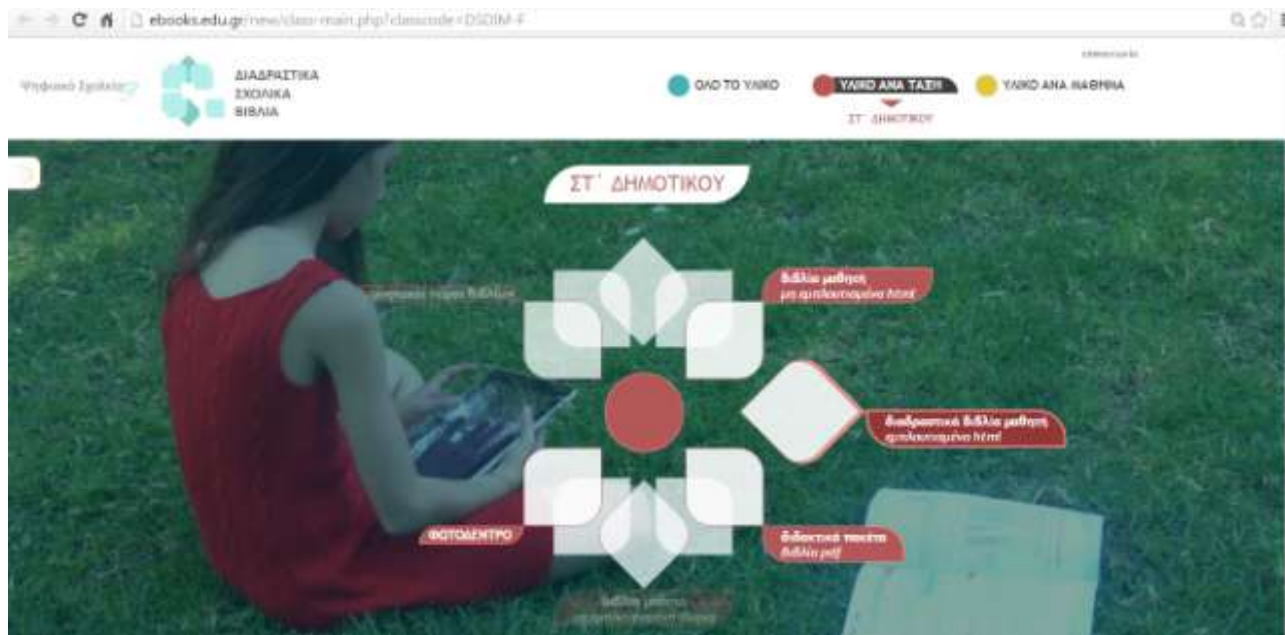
ebooks.edu.gr/new/class-main.php?classcode=DSDIM-F

Ψηφιακό Σχολείο

ΔΙΑΔΡΑΣΤΙΚΑ ΣΧΟΛΙΚΑ ΒΙΒΛΙΑ

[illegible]

ΟΛΟ ΤΟ ΥΛΙΚΟ

ΥΛΙΚΟ ΑΝΑ ΤΑΞΗ

ΣΤ΄ ΔΗΜΟΤΙΚΟΥ

ΥΛΙΚΟ ΑΝΑ ΜΑΘΗΜΑ

ΣΤ΄ ΔΗΜΟΤΙΚΟΥ

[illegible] βιβλίων

βιβλία μαθητή με εμπλουτισμένα html

διαδραστικά βιβλία μαθητή εμπλουτισμένα html

ΦΩΤΟΔΕΝΤΡΟ

διδακτικά πακέτα βιβλία pdf

βιβλία μαθητή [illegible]